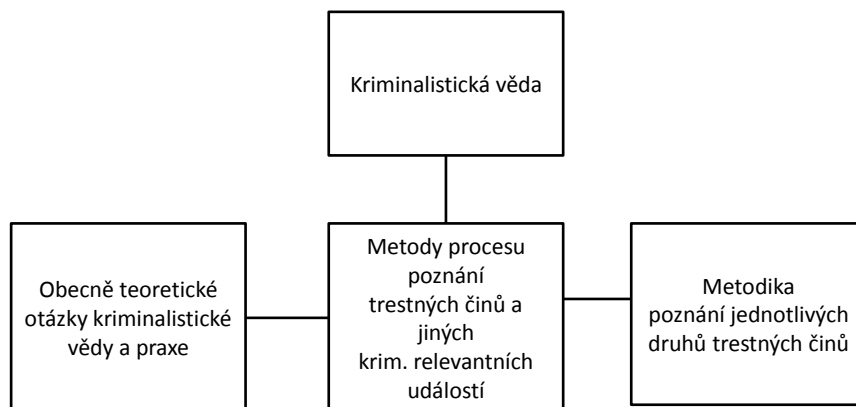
Kriminalistická věda

Obecně teoretické otázky kriminalistické vědy a praxe

Metody procesu poznání trestných činů a jiných krim. relevantních událostí

Metodika poznání jednotlivých druhů trestných činů